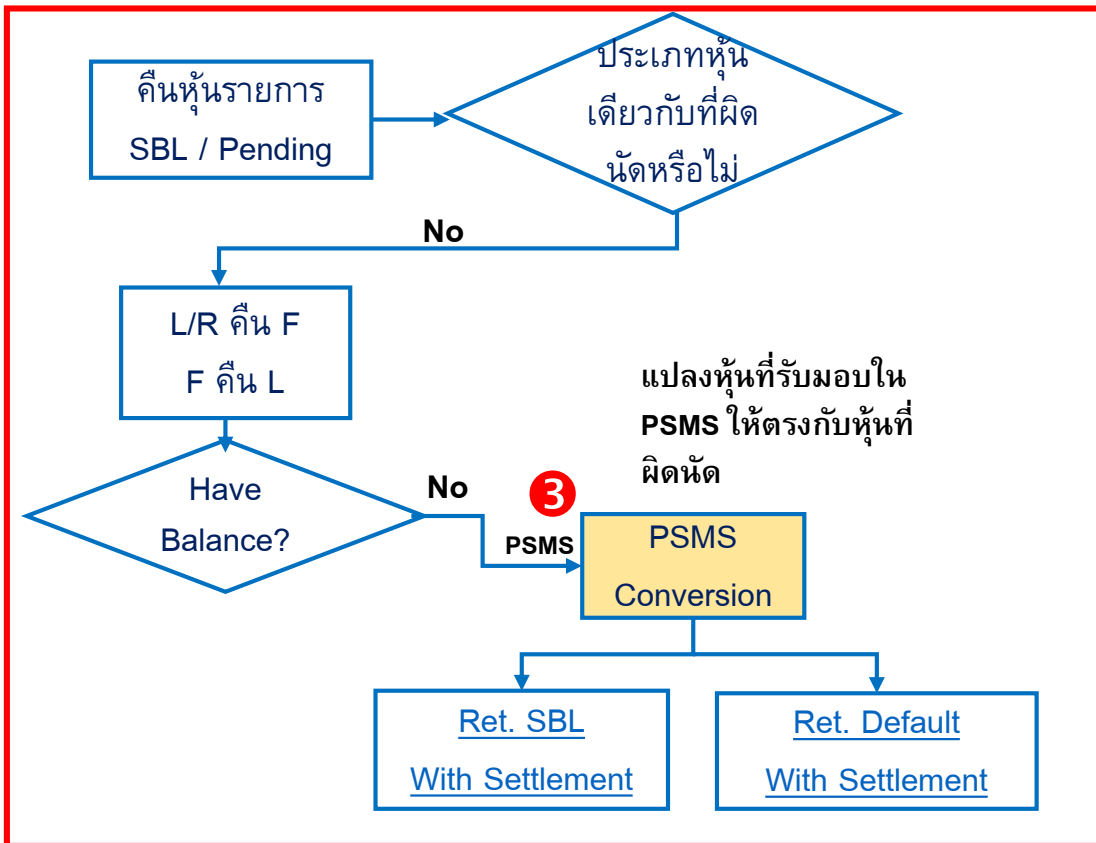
คืนหุ้นรายการ SBL / Pending

ประเภทหุ้นเดียวกับที่ผิดนัดหรือไม่

No

L/R คืน F
F คืน L

แปลงหุ้นที่รับมอบใน PSMS ให้ตรงกับหุ้นที่ผิดนัด

Have Balance?

No

3

PSMS

PSMS Conversion

Ret. SBL With Settlement

Ret. Default With Settlement